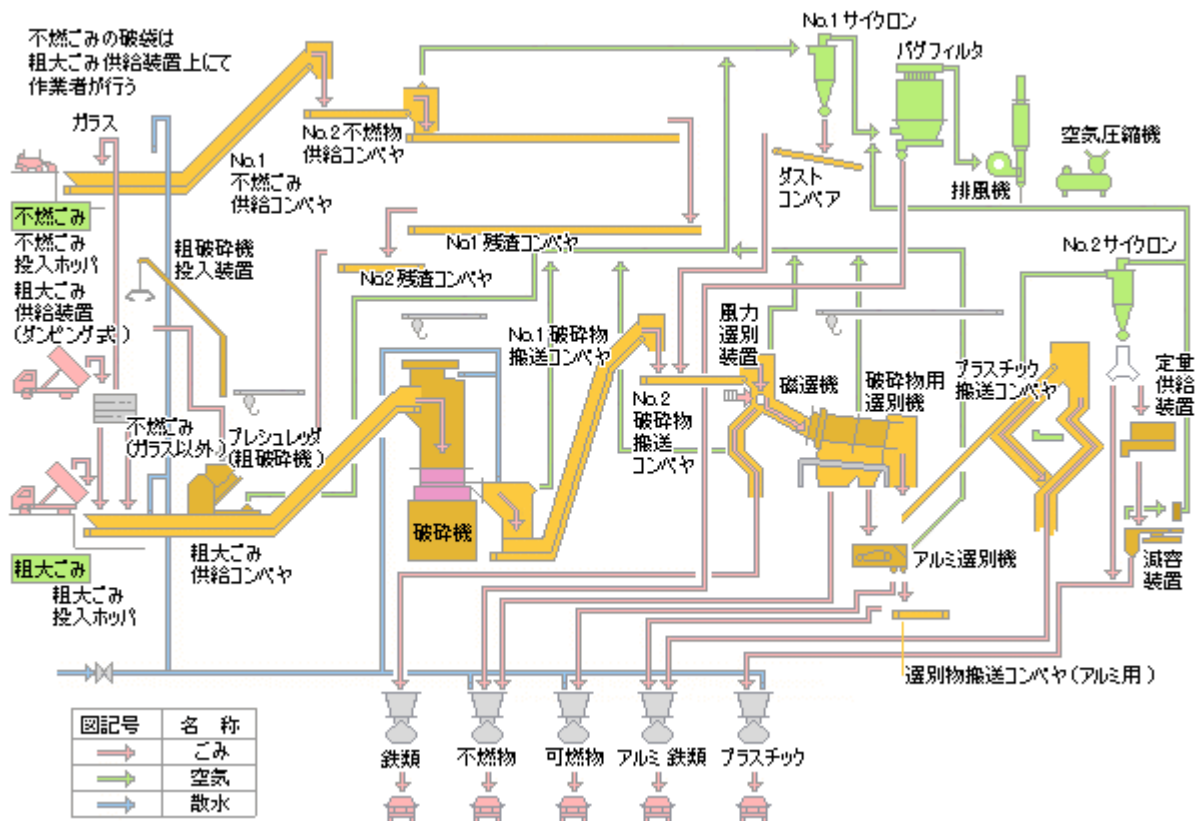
不燃ごみの破袋は
粗大ごみ供給装置上にて
作業者が行う

ガラス

No.2 不燃物
供給コンベヤ

No.1
不燃ごみ
供給コンベヤ

No.1 サイクロン

バグフィルタ

空気圧縮機

排風機

ダスト
コンベア

不燃ごみ

不燃ごみ
投入ホッパ

粗大ごみ
供給装置
(ダンピング式)

粗破砕機
投入装置

No.1 残渣コンベヤ

No.2 残渣コンベヤ

No.2 サイクロン

No.1 破砕物
搬送コンベヤ

風力
選別
装置

No.2
破砕物
搬送
コンベヤ

磁選機

破砕物用
選別機

プラスチック
搬送コンベヤ

定量
供給
装置

不燃ごみ
(ガラス以外)

プレシュレッダ
(粗破砕機)

破砕機

粗大ごみ
供給コンベヤ

アルミ選別機

減容
装置

粗大ごみ

粗大ごみ
投入ホッパ

選別物搬送コンベヤ(アルミ用)

| 図記号 | 名称 |
|---|---|
| → | ごみ |
| → | 空気 |
| → | 散水 |

鉄類 不燃物 可燃物 アルミ 鉄類 プラスチック